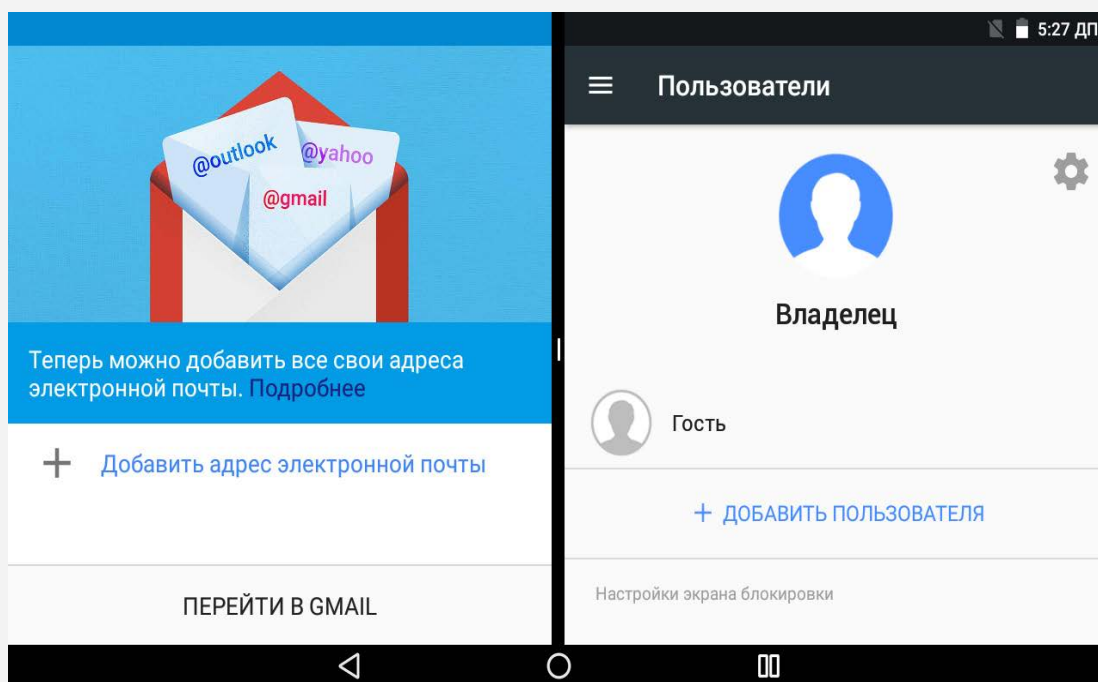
@outlook
@yahoo
@gmail

Теперь можно добавить все свои адреса электронной почты. Подробнее

+ Добавить адрес электронной почты

ПЕРЕЙТИ В GMAIL

5:27 ДП

Пользователи

Владелец

Гость

+ ДОБАВИТЬ ПОЛЬЗОВАТЕЛЯ

Настройки экрана блокировки